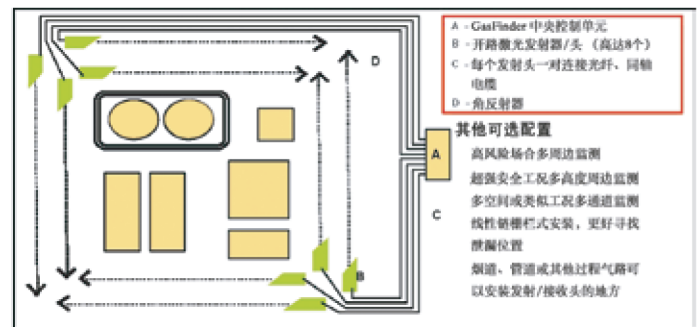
A - GasFinder 中央控制单元
B - 开路激光发射器/头（高达8个）
C - 每个发射头一对连接光纤、同轴电缆
D - 角反射器

D

A

B

C

其他可选配置

高风险场合多周边监测

超强安全工况多高度周边监测

多空间或类似工况多通道监测

线性栅栏式安装，更好寻找泄漏位置

烟道、管道或其他过程气路可以安装发射/接收头的地方